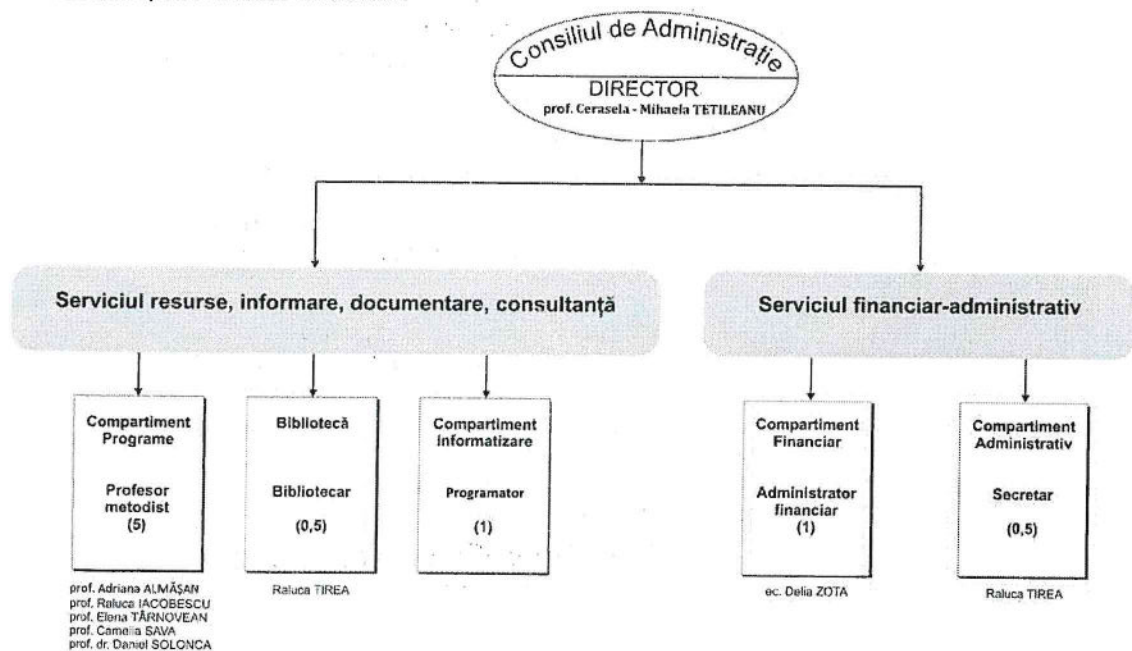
Consiliul de Administrație

DIRECTOR
prof. Cerasela - Mihaela TETILEANU

Serviciul resurse, informare, documentare, consultanță

Serviciul financiar-administrativ

Compartiment Programe

Profesor metodist
(5)

prof. Adriana ALMĂȘAN
prof. Raluca IACOBESCU
prof. Elena TÂRNOVEAN
prof. Camelia SAVA
prof. dr. Daniel SOLONCA

Bibliotecă

Bibliotecar

(0,5)

Raluca TIREA

Compartiment Informatizare

Programator

(1)

Compartiment Financiar

Administrator financiar
(1)

ec. Delia ZOTA

Compartiment Administrativ

Secretar

(0,5)

Raluca TIREA